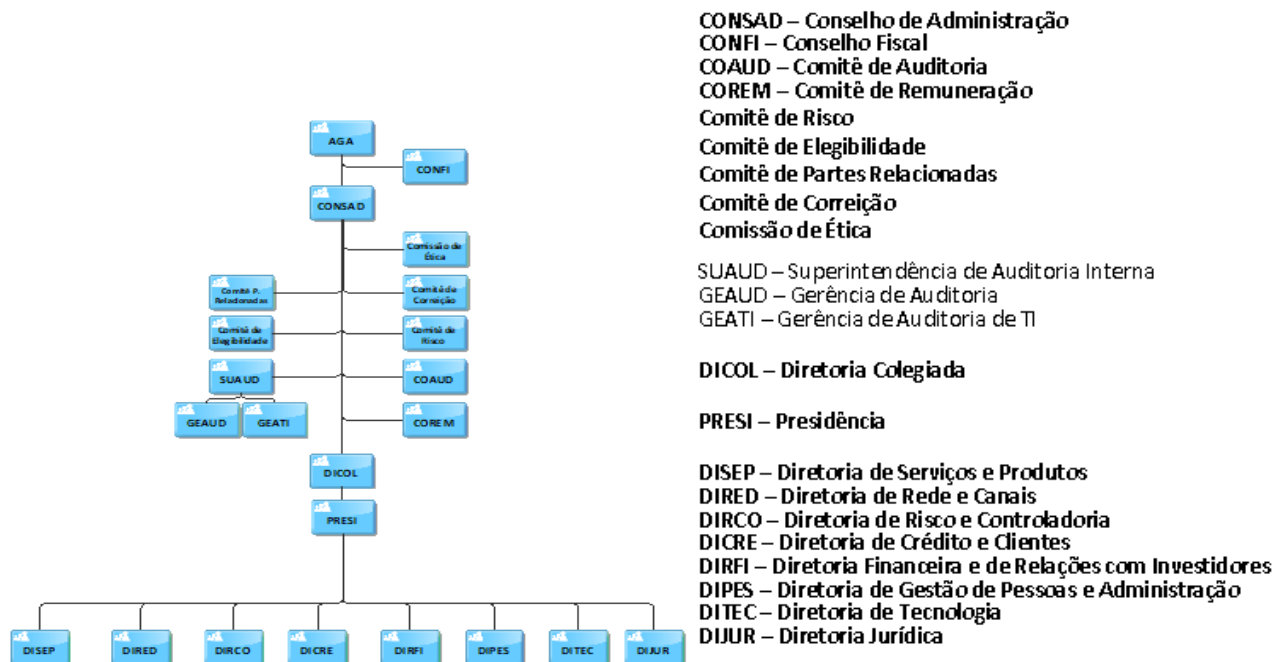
AGA

CONFI

CONSAD

Comissão de Ética

Comitê P. Relacionadas

Comitê de Correição

Comitê de Elegibilidade

Comitê de Risco

SUAUD

COAUD

GEAUD

GEATI

COREM

DICOL

PRESI

DISEP

DIRED

DIRCO

DICRE

DIRFI

DIPES

DITEC

DIJUR

CONSAD – Conselho de Administração
CONFI – Conselho Fiscal
COAUD – Comitê de Auditoria
COREM – Comitê de Remuneração
Comitê de Risco
Comitê de Elegibilidade
Comitê de Partes Relacionadas
Comitê de Correição
Comissão de Ética

SUAUD – Superintendência de Auditoria Interna
GEAUD – Gerência de Auditoria
GEATI – Gerência de Auditoria de TI

DICOL – Diretoria Colegiada

PRESI – Presidência

DISEP – Diretoria de Serviços e Produtos
DIRED – Diretoria de Rede e Canais
DIRCO – Diretoria de Risco e Controladoria
DICRE – Diretoria de Crédito e Clientes
DIRFI – Diretoria Financeira e de Relações com Investidores
DIPES – Diretoria de Gestão de Pessoas e Administração
DITEC – Diretoria de Tecnologia
DIJUR – Diretoria Jurídica